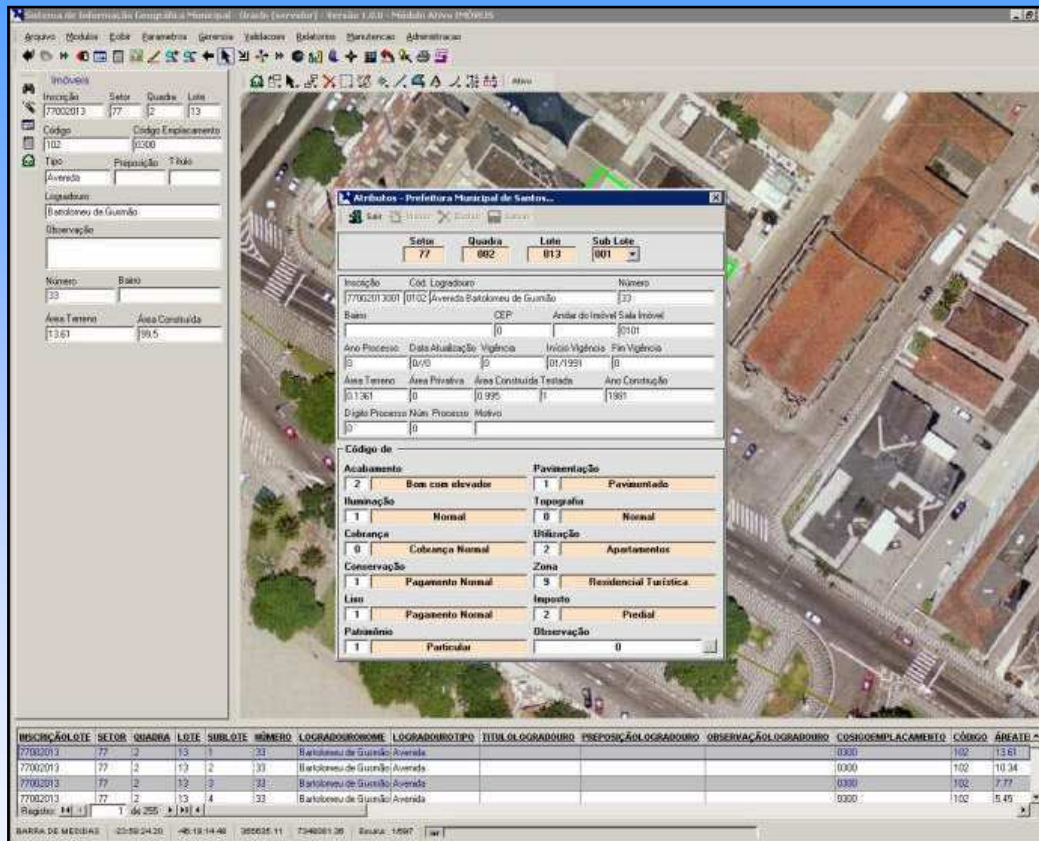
Sistema de Informação Geográfica Municipal - Oracle (servidor) - Versão 1.0.0 - Módulo Ativo IMÓVEIS

Arquivo Modulos Exibir Parametros Gerencia Validacoes Relatorios Manutencao Administracao

Imóveis
Inscrição Setor Quadra Lote
77002013 77 2 13
Código Código Emplacamento
102 0300
Tipo Preposição Título
Avenida
Logradouro
Bartolomeu de Gusmão
Observação

Número Bairro
33
Área Terreno Área Construída
13.61 99.5

Atributos - Prefeitura Municipal de Santos...
Sair Inserir Excluir Salvar

| Setor | Quadra | Lote | Sub Lote |
|---|---|---|---|
| 77 | 002 | 013 | 001 |

Inscrição Cód. Logradouro Número
77002013001 0102 Avenida Bartolomeu de Gusmão 33
Bairro CEP Andar do Imóvel Sala Imóvel
0 0101
Ano Processo Data Atualização Vigência Início Vigência Fim Vigência
0 0/0/0 0 01/1991 0
Área Terreno Área Privativa Área Construída Testada Ano Construção
0.1361 0 0.995 1 1981
Dígito Processo Núm. Processo Motivo
0 0

Código de
Acabamento
2 Bom com elevador
Pavimentação
1 Pavimentado
Iluminação
1 Normal
Topografia
0 Normal
Cobrança
0 Cobrança Normal
Utilização
2 Apartamentos
Conservação
1 Pagamento Normal
Zona
9 Residencial Turística
Liso
1 Pagamento Normal
Imposto
2 Predial
Patrimônio
1 Particular
Observação
0

| INSCRIÇÃOLOTE | SETOR | QUADRA | LOTE | SUBLOTE | NÚMERO | LOGRADOURONOME | LOGRADOUROTIPO | TITULOLOGRADOURO | PREPOSIÇÃOLOGRADOURO | OBSERVAÇÃOLOGRADOURO | CODIGOEMPLACAMENTO | CÓDIGO | ÁREATE |
|---|---|---|---|---|---|---|---|---|---|---|---|---|---|
| 77002013 | 77 | 2 | 13 | 1 | 33 | Bartolomeu de Gusmão | Avenida | | | | 0300 | 102 | 13.61 |
| 77002013 | 77 | 2 | 13 | 2 | 33 | Bartolomeu de Gusmão | Avenida | | | | 0300 | 102 | 10.34 |
| 77002013 | 77 | 2 | 13 | 3 | 33 | Bartolomeu de Gusmão | Avenida | | | | 0300 | 102 | 7.77 |
| 77002013 | 77 | 2 | 13 | 4 | 33 | Bartolomeu de Gusmão | Avenida | | | | 0300 | 102 | 5.45 |

Registro: 1 de 255

BARRA DE MEDIDAS -23:58:24.20 -46:19:14.46 365635.11 7348061.36 Escala: 1:697